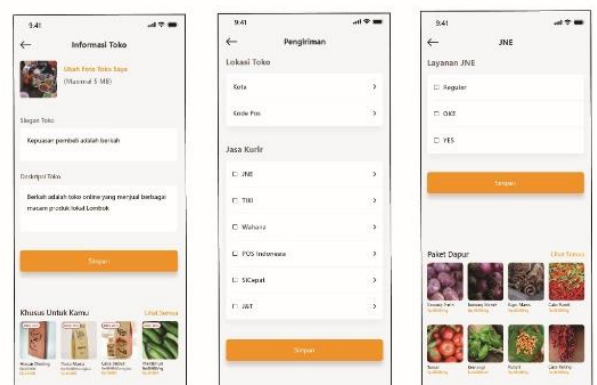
9:41

Informasi Toko

Ubah Foto Toko Saya
(Maksimal 5 MB)

Slogan Toko

Kepuasan pembeli adalah berkah

Deskripsi Toko

Berkah adalah toko online yang menjual berbagai macam produk lokal Lombok

Simpan

Khusus Untuk Kamu
Lihat Semua

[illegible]

9:41

Pengiriman

Lokasi Toko

Kota

Kode Pos

Jasa Kurir

JNE

TIKI

Wahana

POS Indonesia

SiCepat

J&T

Simpan

9:41

JNE

Layanan JNE

Reguler

OKE

YES

Simpan

Paket Dapur
Lihat Semua

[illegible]